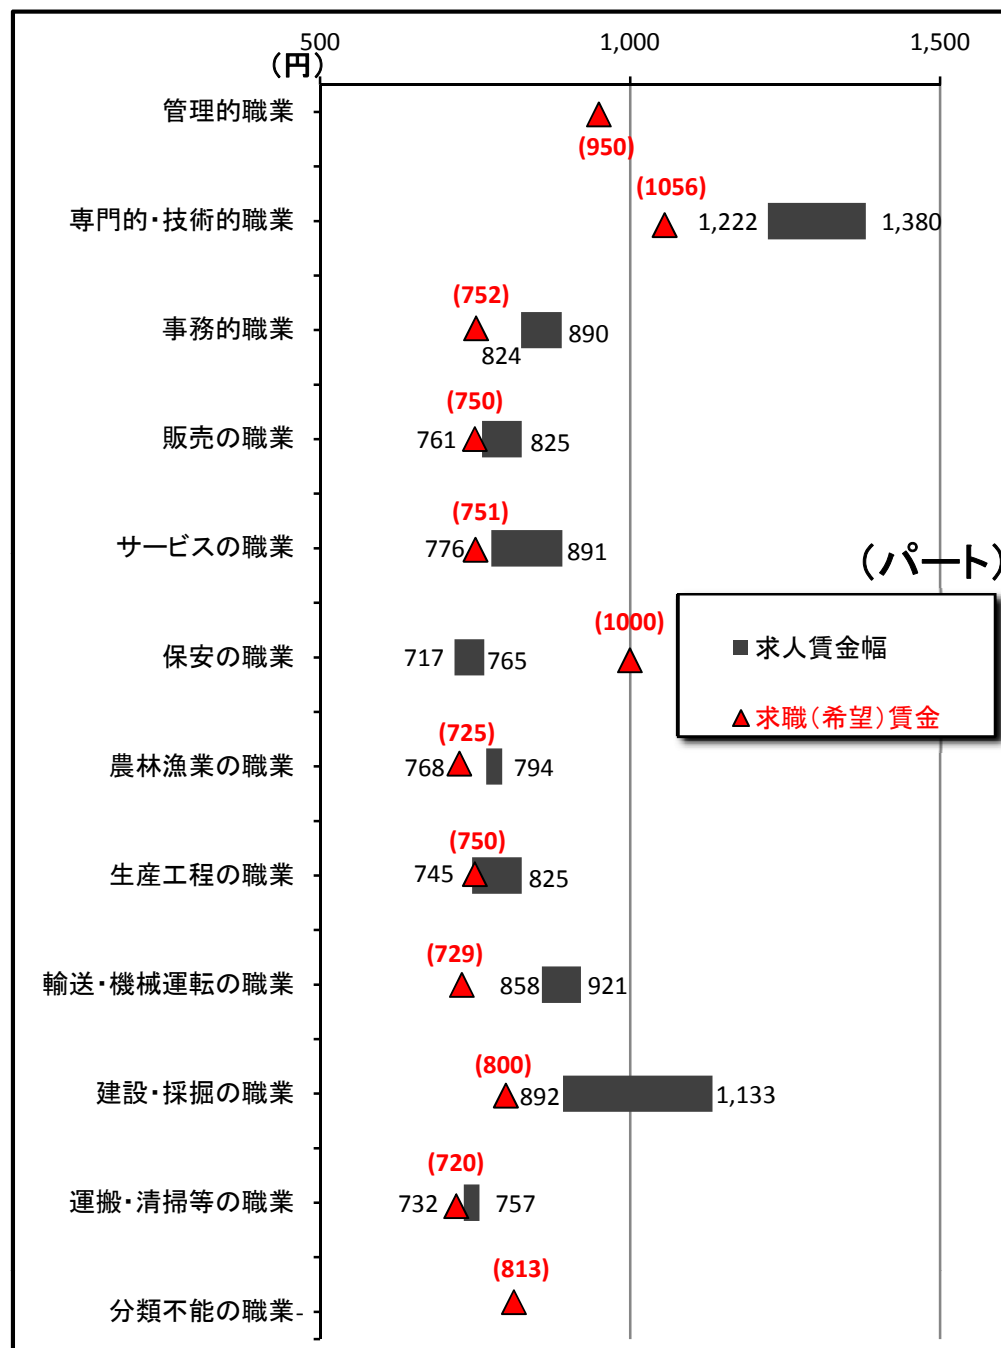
(円)
500
1,000
1,500

管理的職業
(950)

専門的・技術的職業
(1056)
1,222
1,380

事務的職業
(752)
824
890

販売の職業
(750)
761
825

サービスの職業
(751)
776
891

(パート)

保安の職業
(1000)
717
765

■ 求人賃金幅
▲ 求職(希望)賃金

農林漁業の職業
(725)
768
794

生産工程の職業
(750)
745
825

輸送・機械運転の職業
(729)
858
921

建設・採掘の職業
(800)
892
1,133

運搬・清掃等の職業
(720)
732
757

分類不能の職業
(813)